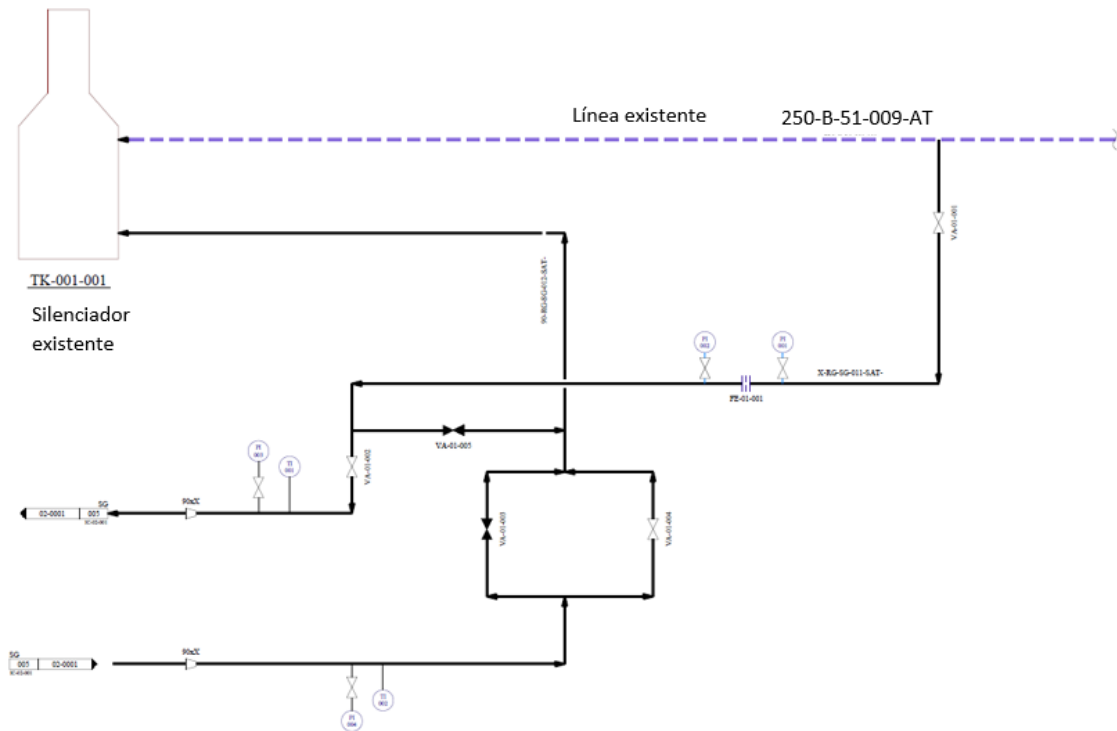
Línea existente

250-B-51-009-AT

VA-01-001

TK-001-001

Silenciador existente

90-RG-SG-012-SAT-

PI 002

PI 001

X-RG-SG-011-SAT-

FE-01-001

VA-01-005

PI 003

TI 001

VA-01-002

SG

02-0001

005

90x X

VA-01-003

VA-01-004

SG

005

02-0001

90x X

PI 004

TI 002